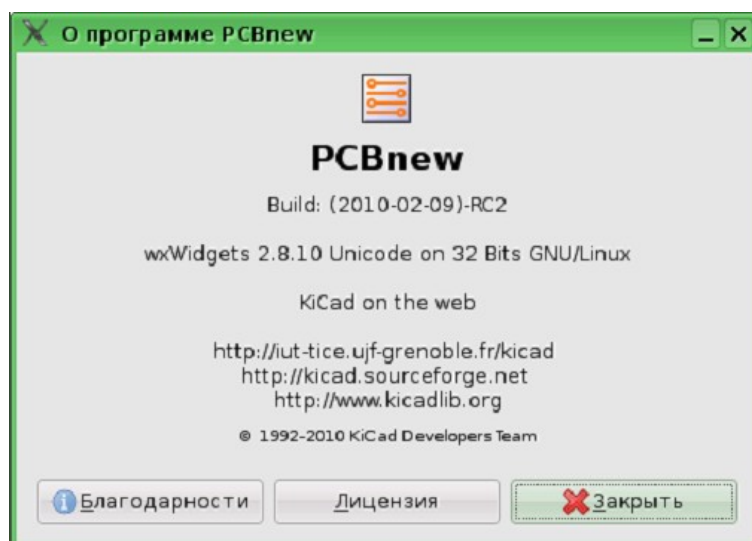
О программе PCBnew

PCBnew

Build: (2010-02-09)-RC2

wxWidgets 2.8.10 Unicode on 32 Bits GNU/Linux

KiCad on the web

http://iut-tice.ujf-grenoble.fr/kicad
http://kicad.sourceforge.net
http://www.kicadlib.org

© 1992-2010 KiCad Developers Team

Благодарности | Лицензия | Закрыть